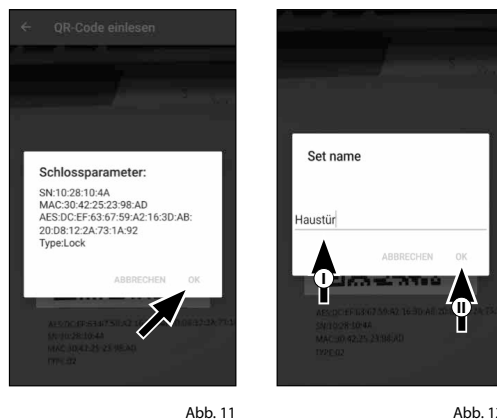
QR-Code einlesen

Schlossparameter:
SN:10:28:10:4A
MAC:30:42:25:23:98:AD
AES:DC:EF:63:67:59:A2:16:3D:AB:20:08:12:2A:73:1A:92
Type:Lock

ABBRECHEN OK

Abb. 11

Set name

Haustür

ABBRECHEN OK

I

II

Abb. 1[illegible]